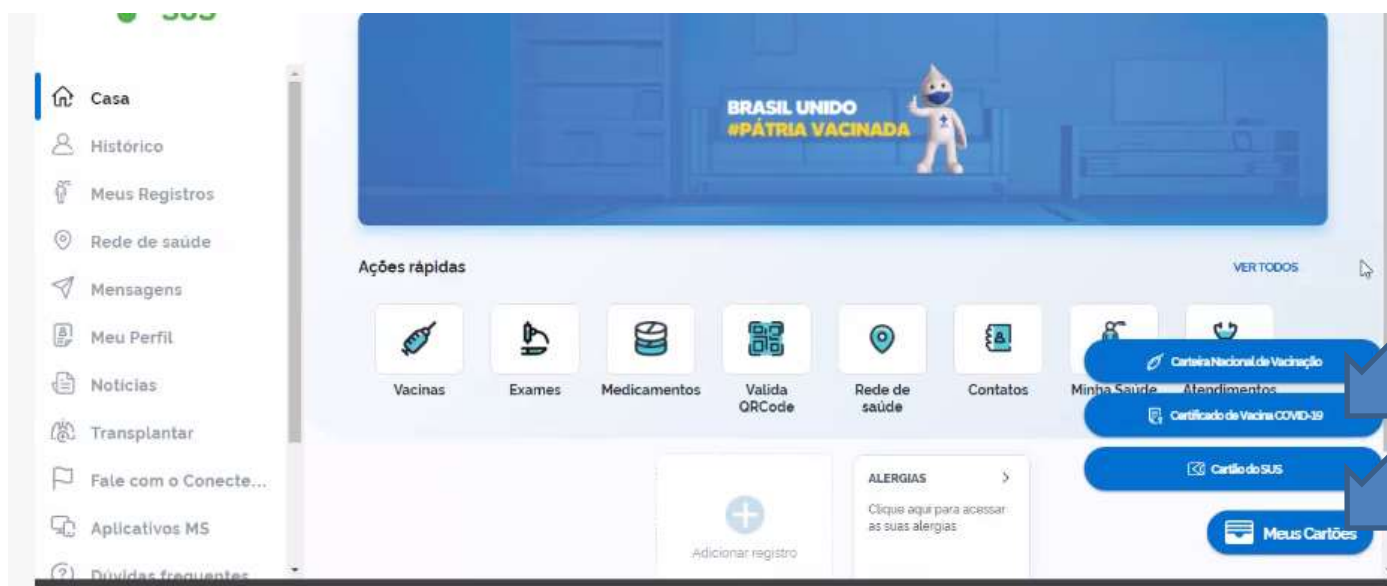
SUS

Casa
Histórico
Meus Registros
Rede de saúde
Mensagens
Meu Perfil
Notícias
Transplantar
Fale com o Conecte...
Aplicativos MS
Dúvidas frequentes

BRASIL UNIDO
#PÁTRIA VACINADA

Ações rápidas
VER TODOS

Vacinas
Exames
Medicamentos
Valida QRCode
Rede de saúde
Contatos
Minha Saúde
Atendimentos

Carteira Nacional de Vacinação
Certificado de Vacina COVID-19
Cartão do SUS

Adicionar registro

ALERGIAS
Clique aqui para acessar as suas alergias

Meus Cartões